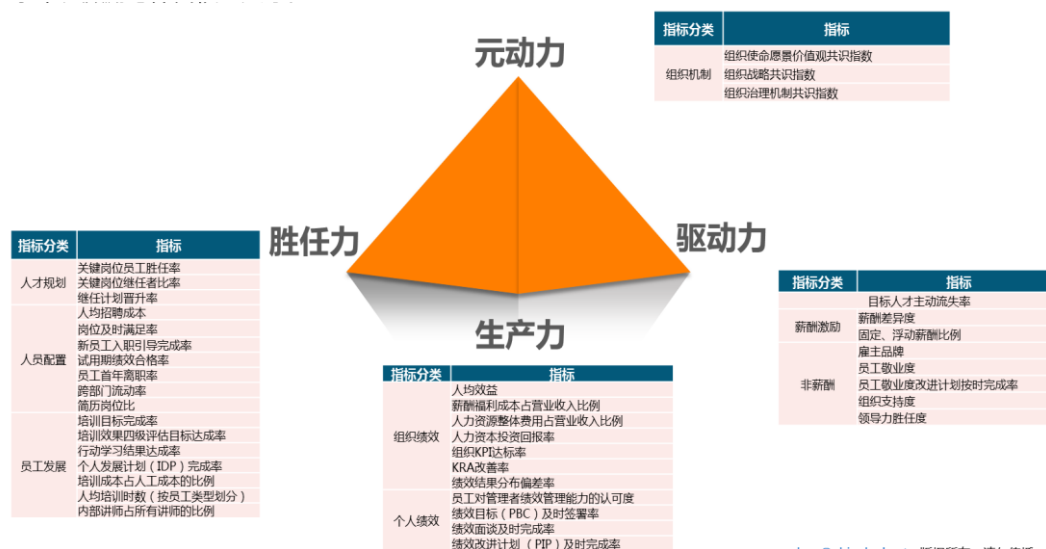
元动力

| 指标分类 | 指标 |
|---|---|
| 组织机制 | 组织使命愿景价值观共识指数 |
| | 组织战略共识指数 |
| | 组织治理机制共识指数 |

胜任力

驱动力

生产力

| 指标分类 | 指标 |
|---|---|
| 人才规划 | 关键岗位员工胜任率 |
| | 关键岗位继任者比率 |
| | 继任计划晋升率 |
| 人员配置 | 人均招聘成本 |
| | 岗位及时满足率 |
| | 新员工入职引导完成率 |
| | 试用期绩效合格率 |
| | 员工首年离职率 |
| | 跨部门流动率 |
| | 简历岗位比 |
| 员工发展 | 培训目标完成率 |
| | 培训效果四级评估目标达成率 |
| | 行动学习结果达成率 |
| | 个人发展计划（IDP）完成率 |
| | 培训成本占人工成本的比例 |
| | 人均培训时数（按员工类型划分） |
| | 内部讲师占所有讲师的比例 |

| 指标分类 | 指标 |
|---|---|
| 薪酬激励 | 目标人才主动流失率 |
| | 薪酬差异度 |
| | 固定、浮动薪酬比例 |
| 非薪酬 | 雇主品牌 |
| | 员工敬业度 |
| | 员工敬业度改进计划按时完成率 |
| | 组织支持度 |
| | 领导力胜任度 |

| 指标分类 | 指标 |
|---|---|
| 组织绩效 | 人均效益 |
| | 薪酬福利成本占营业收入比例 |
| | 人力资源整体费用占营业收入比例 |
| | 人力资本投资回报率 |
| | 组织KPI达标率 |
| | KRA改善率 |
| | 绩效结果分布偏差率 |
| 个人绩效 | 员工对管理者绩效管理能力的认可度 |
| | 绩效目标（PBC）及时签署率 |
| | 绩效面谈及时完成率 |
| | 绩效改进计划（PIP）及时完成率 |

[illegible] 版权所有，请勿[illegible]